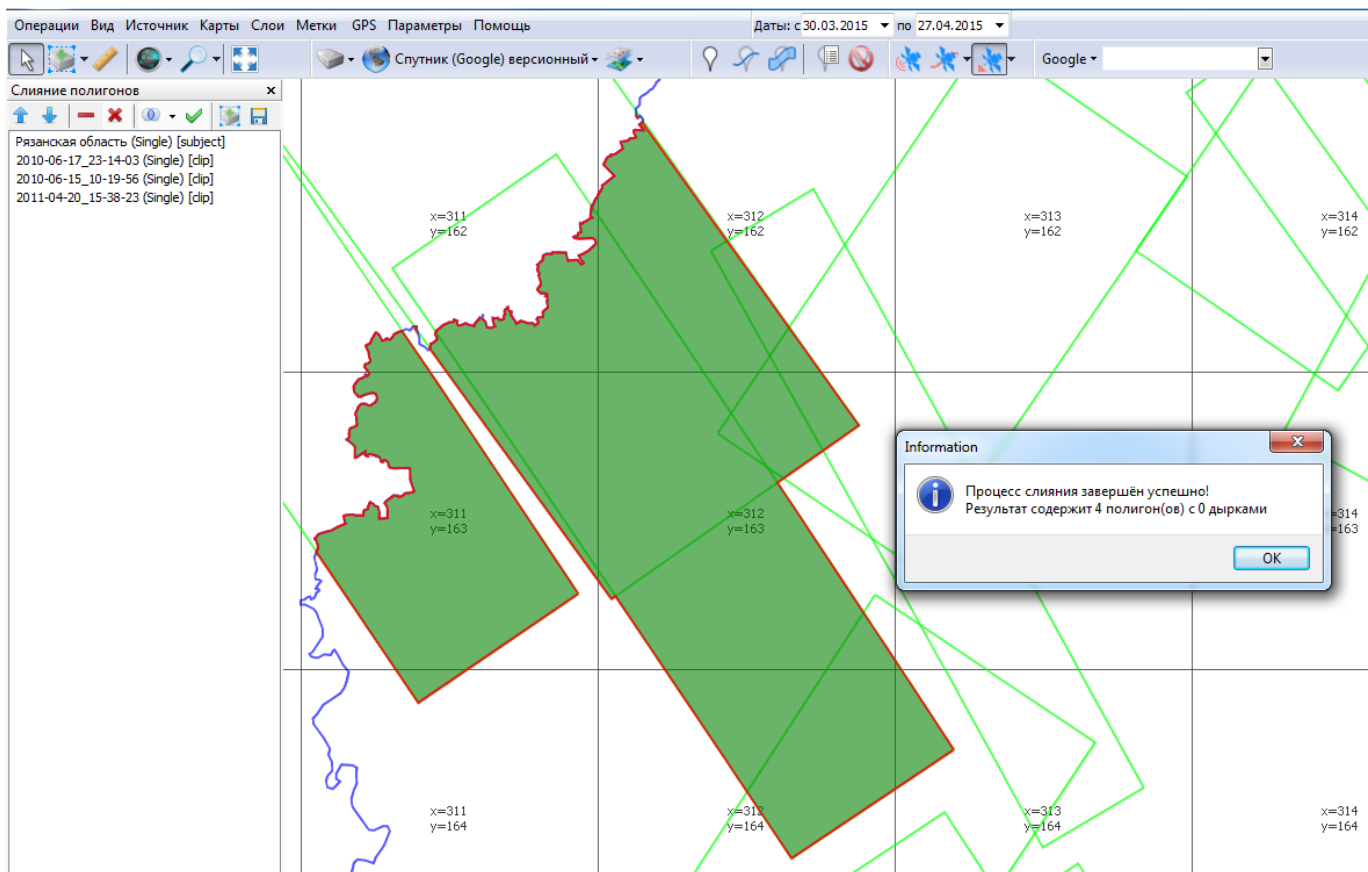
Операции Вид Источник Карты Слои Метки GPS Параметры Помощь
Даты: с 30.03.2015 по 27.04.2015
Спутник (Google) версионный
Google

Слияние полигонов
Рязанская область (Single) [subject]
2010-06-17_23-14-03 (Single) [clip]
2010-06-15_10-19-56 (Single) [clip]
2011-04-20_15-38-23 (Single) [clip]

x=311
y=162
x=312
y=162
x=313
y=162
x=314
y=162
x=311
y=163
x=312
y=163
x=314
y=163
x=311
y=164
x=312
y=164
x=313
y=164
x=314
y=164

Information
Процесс слияния завершён успешно!
Результат содержит 4 полигон(ов) с 0 дырками
OK